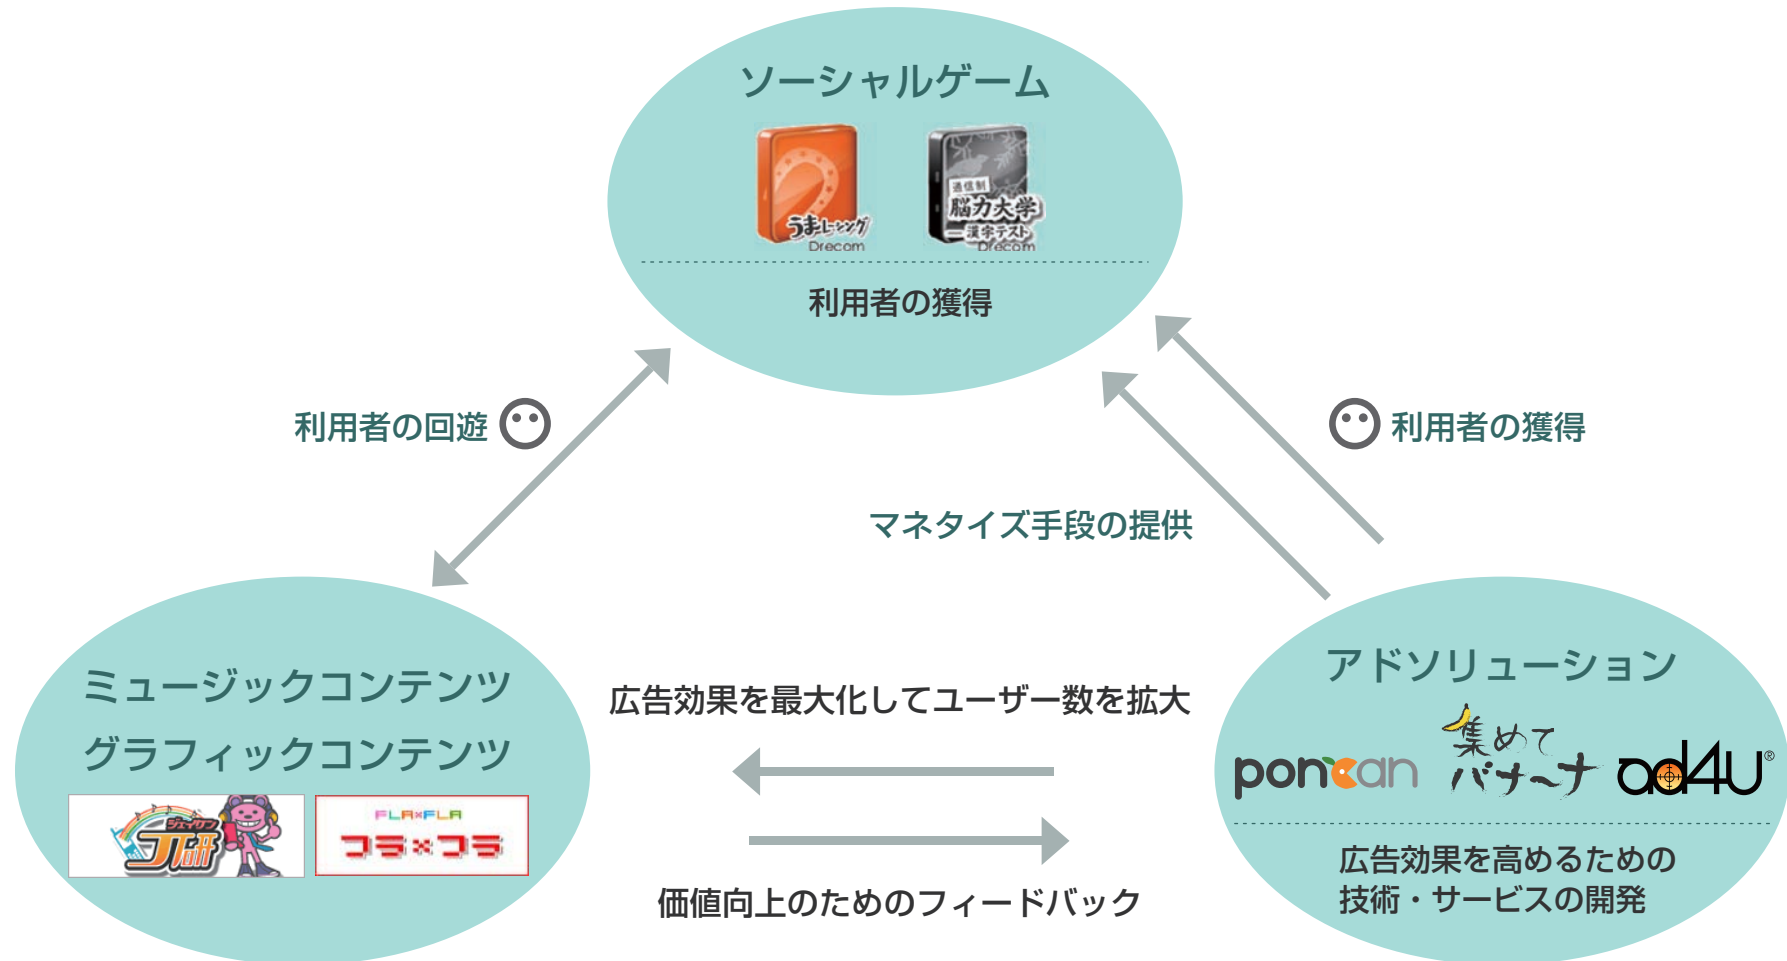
ソーシャルゲーム

うまレーシング Drecom

通信制 脳力大学 漢字テスト Drecom

利用者の獲得

利用者の回避

利用者の獲得

マネタイズ手段の提供

ミュージックコンテンツ
グラフィックコンテンツ

ジェイケイ J研

FLA×FLA フラ×フラ

広告効果を最大化してユーザー数を拡大

価値向上のためのフィードバック

アドソリューション

poncan

集めてバナーナ

ad4U®

広告効果を高めるための
技術・サービスの開発